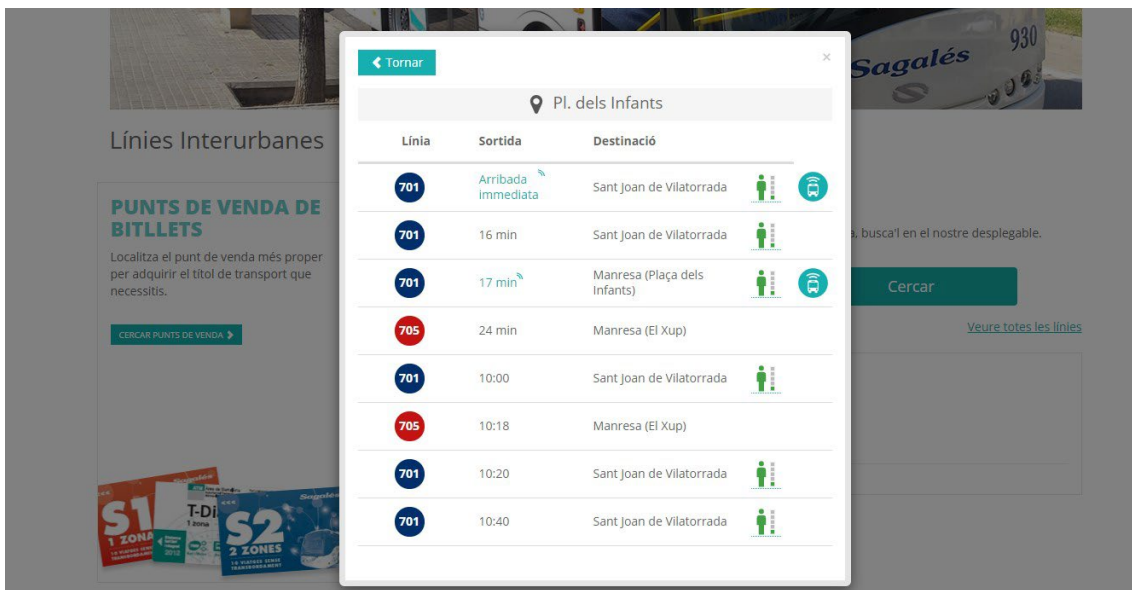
930
Sagalés

Línies Interurbanes

PUNTS DE VENDA DE BITLLETS
Localitza el punt de venda més proper per adquirir el títol de transport que necessitis.

CERCAR PUNTS DE VENDA

a, busca'l en el nostre desplegable.

Cercar

Veure totes les línies

S1 1 ZONA
T-Di 1 zona
S2 2 ZONES

Tornar

×

Pl. dels Infants

| Línia | Sortida | Destinació |
|---|---|---|
| 701 | Arribada immediata | Sant Joan de Vilatorrada |
| 701 | 16 min | Sant Joan de Vilatorrada |
| 701 | 17 min | Manresa (Plaça dels Infants) |
| 705 | 24 min | Manresa (El Xup) |
| 701 | 10:00 | Sant Joan de Vilatorrada |
| 705 | 10:18 | Manresa (El Xup) |
| 701 | 10:20 | Sant Joan de Vilatorrada |
| 701 | 10:40 | Sant Joan de Vilatorrada |